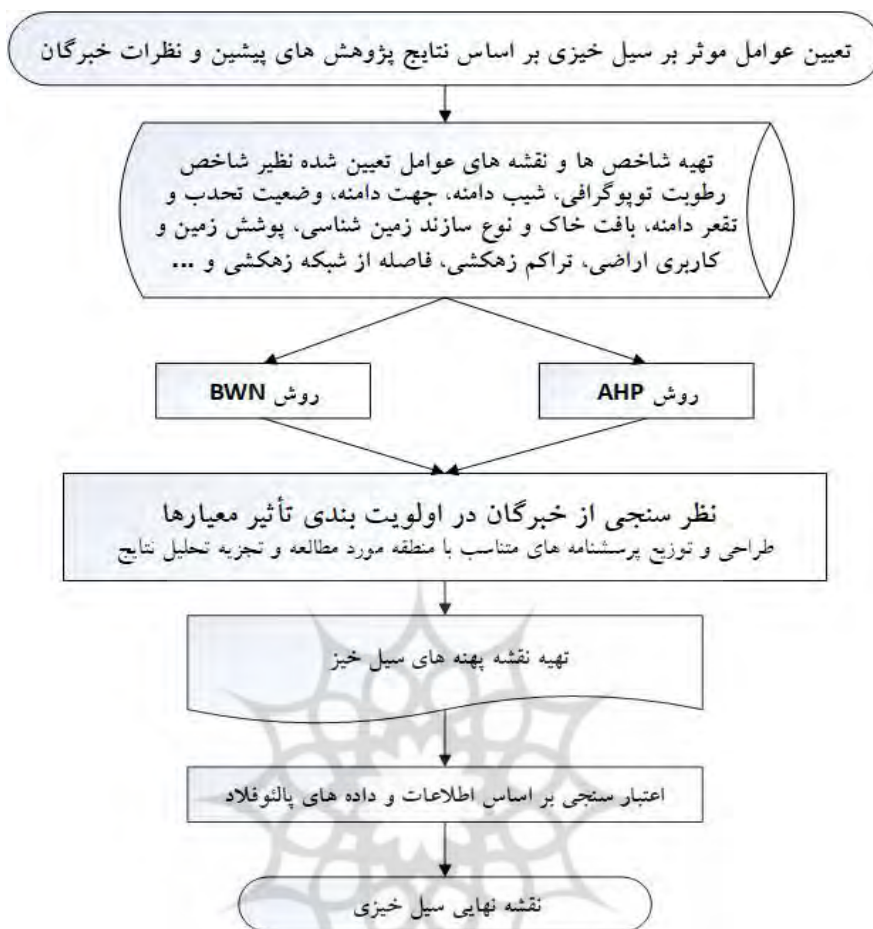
تعیین عوامل موثر بر سیل خیزی بر اساس نتایج پژوهش های پیشین و نظرات خبرگان

تهیه شاخص ها و نقشه های عوامل تعیین شده نظیر شاخص رطوبت توپوگرافی، شیب دامنه، جهت دامنه، وضعیت تحدب و تقعر دامنه، بافت خاک و نوع سازند زمین شناسی، پوشش زمین و کاربری اراضی، تراکم زهکشی، فاصله از شبکه زهکشی و ...

روش AHP

روش BWN

نظر سنجی از خبرگان در اولویت بندی تأثیر معیارها
طراحی و توزیع پرسشنامه های متناسب با منطقه مورد مطالعه و تجزیه تحلیل نتایج

تهیه نقشه پهنه های سیل خیز

اعتبار سنجی بر اساس اطلاعات و داده های پالئوفلاد

نقشه نهایی سیل خیزی